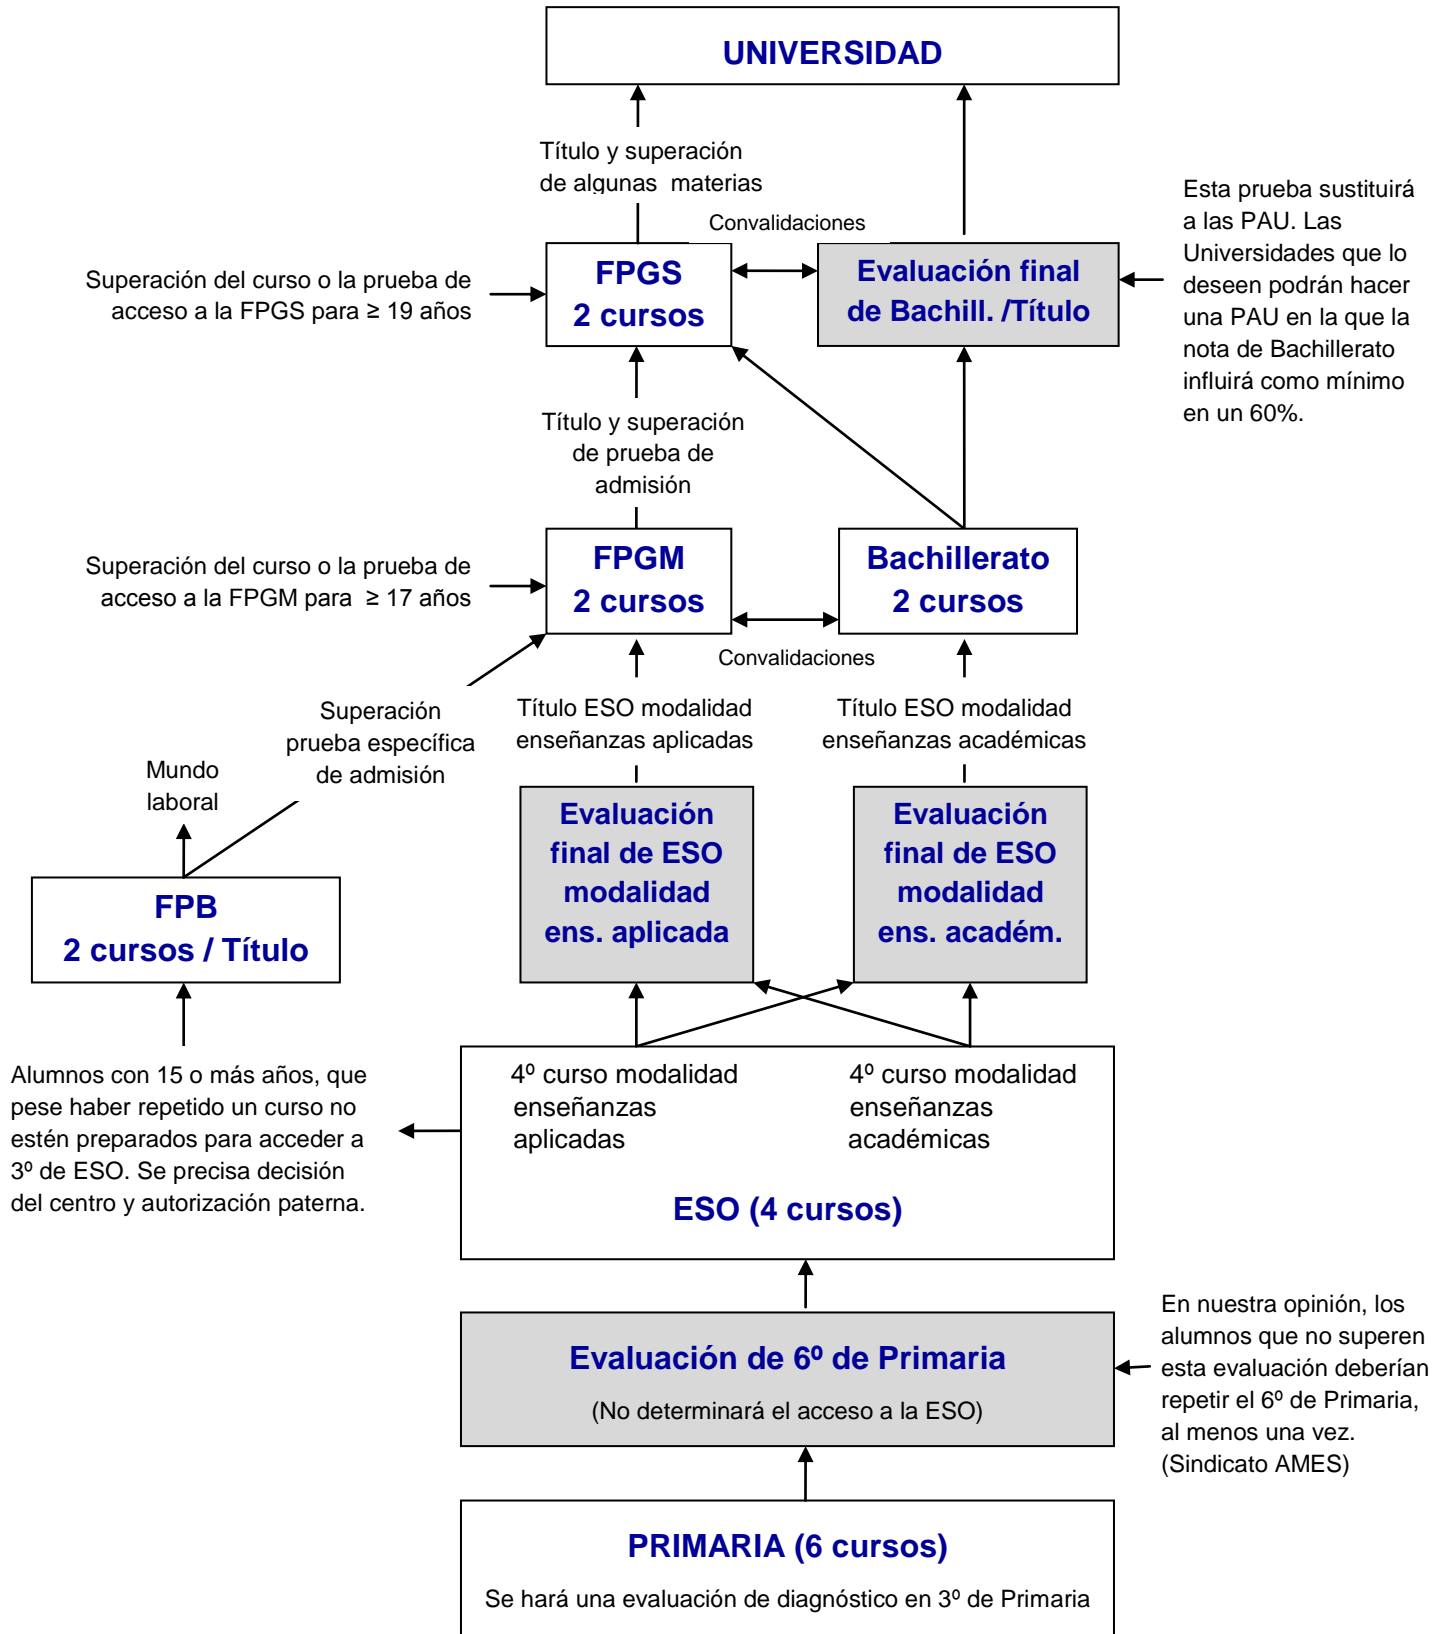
UNIVERSIDAD

Título y superación de algunas materias

Convalidaciones

Esta prueba sustituirá a las PAU. Las Universidades que lo deseen podrán hacer una PAU en la que la nota de Bachillerato influirá como mínimo en un 60%.

Superación del curso o la prueba de acceso a la FPGS para ≥ 19 años

FPGS
2 cursos

Evaluación final de Bachill. /Título

Título y superación de prueba de admisión

Superación del curso o la prueba de acceso a la FPGM para ≥ 17 años

FPGM
2 cursos

Bachillerato
2 cursos

Convalidaciones

Superación prueba específica de admisión

Título ESO modalidad enseñanzas aplicadas

Título ESO modalidad enseñanzas académicas

Mundo laboral

Evaluación final de ESO modalidad ens. aplicada

Evaluación final de ESO modalidad ens. académ.

FPB
2 cursos / Título

Alumnos con 15 o más años, que pese haber repetido un curso no estén preparados para acceder a 3º de ESO. Se precisa decisión del centro y autorización paterna.

4º curso modalidad enseñanzas aplicadas

4º curso modalidad enseñanzas académicas

ESO (4 cursos)

En nuestra opinión, los alumnos que no superen esta evaluación deberían repetir el 6º de Primaria, al menos una vez. (Sindicato AMES)

Evaluación de 6º de Primaria
(No determinará el acceso a la ESO)

PRIMARIA (6 cursos)
Se hará una evaluación de diagnóstico en 3º de Primaria